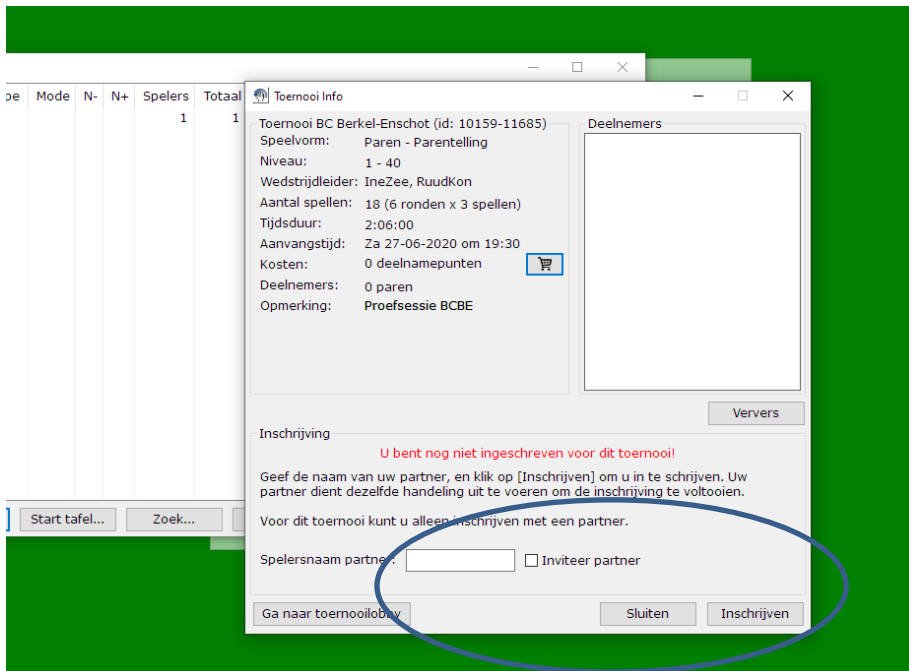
pe Mode N- N+ Spelers Totaal
1 1

Start tafel... Zoek...

Toernooi Info

Toernooi BC Berkel-Enschot (id: 10159-11685)
Speelvorm: Paren - Parentelling
Niveau: 1 - 40
Wedstrijdleider: IneZee, RuudKon
Aantal spellen: 18 (6 ronden x 3 spellen)
Tijdsduur: 2:06:00
Aanvangstijd: Za 27-06-2020 om 19:30
Kosten: 0 deelnamepunten
Deelnemers: 0 paren
Opmerking: Proefsessie BCBE

Deelnemers

Ververs

Inschrijving

U bent nog niet ingeschreven voor dit toernooi!

Geef de naam van uw partner, en klik op [Inschrijven] om u in te schrijven. Uw partner dient dezelfde handeling uit te voeren om de inschrijving te voltooien.

Voor dit toernooi kunt u alleen inschrijven met een partner.

Spelersnaam partner: Inviteer partner

Ga naar toernooilobby Sluiten Inschrijven